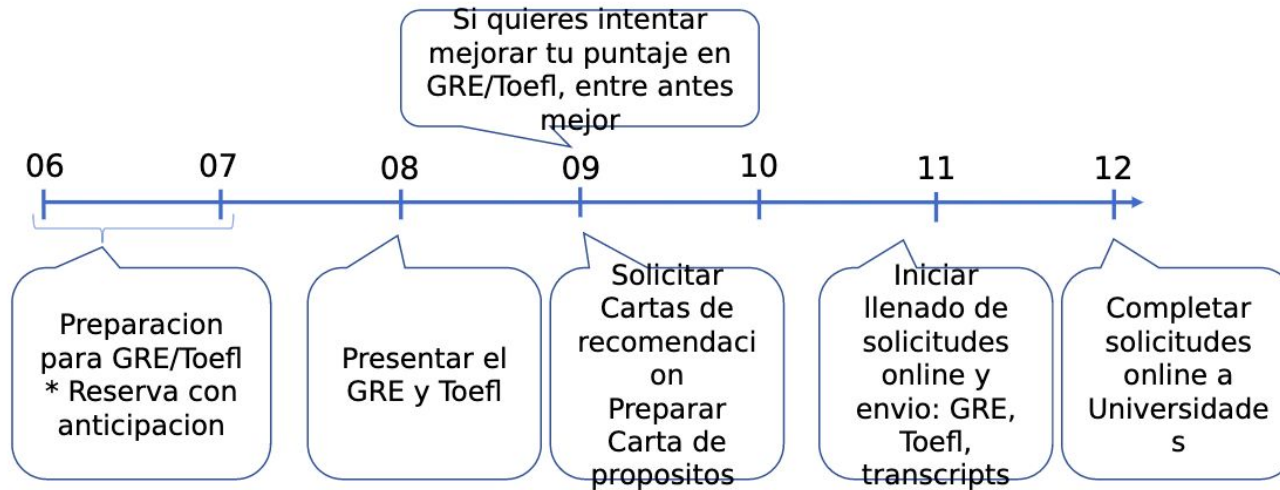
Si quieres intentar mejorar tu puntaje en GRE/Toefl, entre antes mejor

06 07 08 09 10 11 12

Preparacion para GRE/Toefl
* Reserva con anticipacion

Presentar el GRE y Toefl

Solicitar Cartas de recomendaci on
Preparar Carta de propositos

Iniciar llenado de solicitudes online y envio: GRE, Toefl, transcripts

Completar solicitudes online a Universidade s